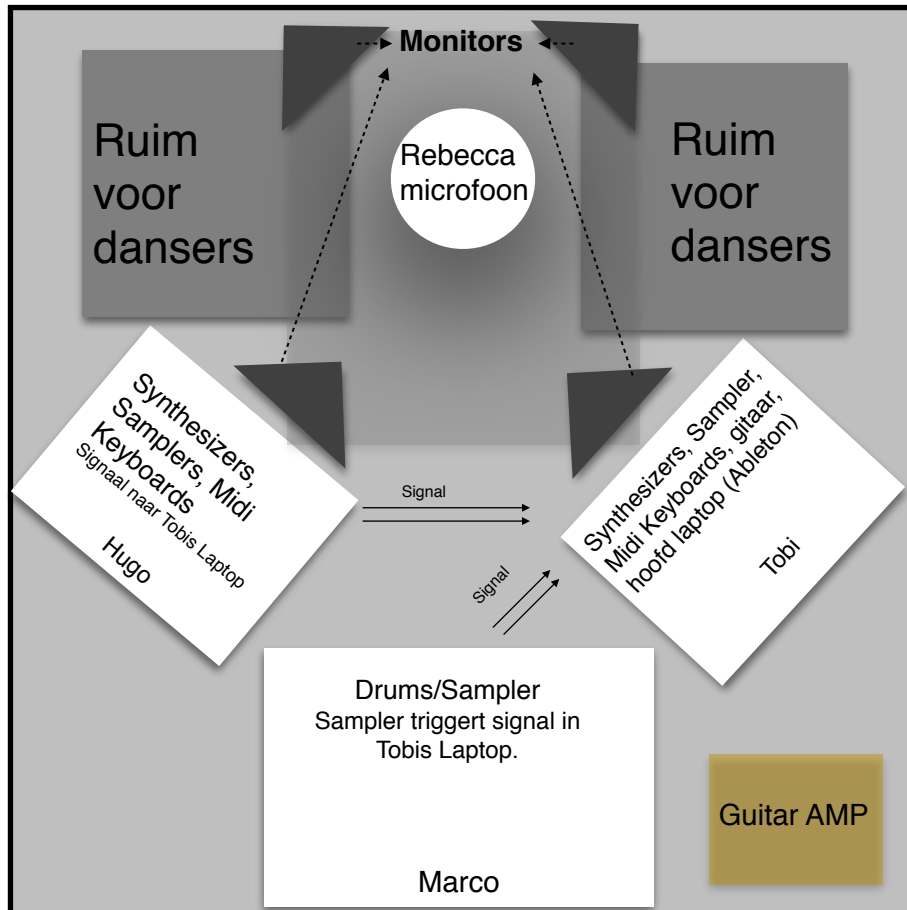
Monitors

Ruim voor dansers

Rebecca microfoon

Ruim voor dansers

Synthesizers, Samplers, Midi Keyboards
Signaal naar Tobis Laptop

Hugo

Signal

Signal

Synthesizers, Sampler, Midi Keyboards, gitaar, hoofd laptop (Ableton)

Tobi

Drums/Sampler
Sampler triggert signal in Tobis Laptop.

Marco

Guitar AMP